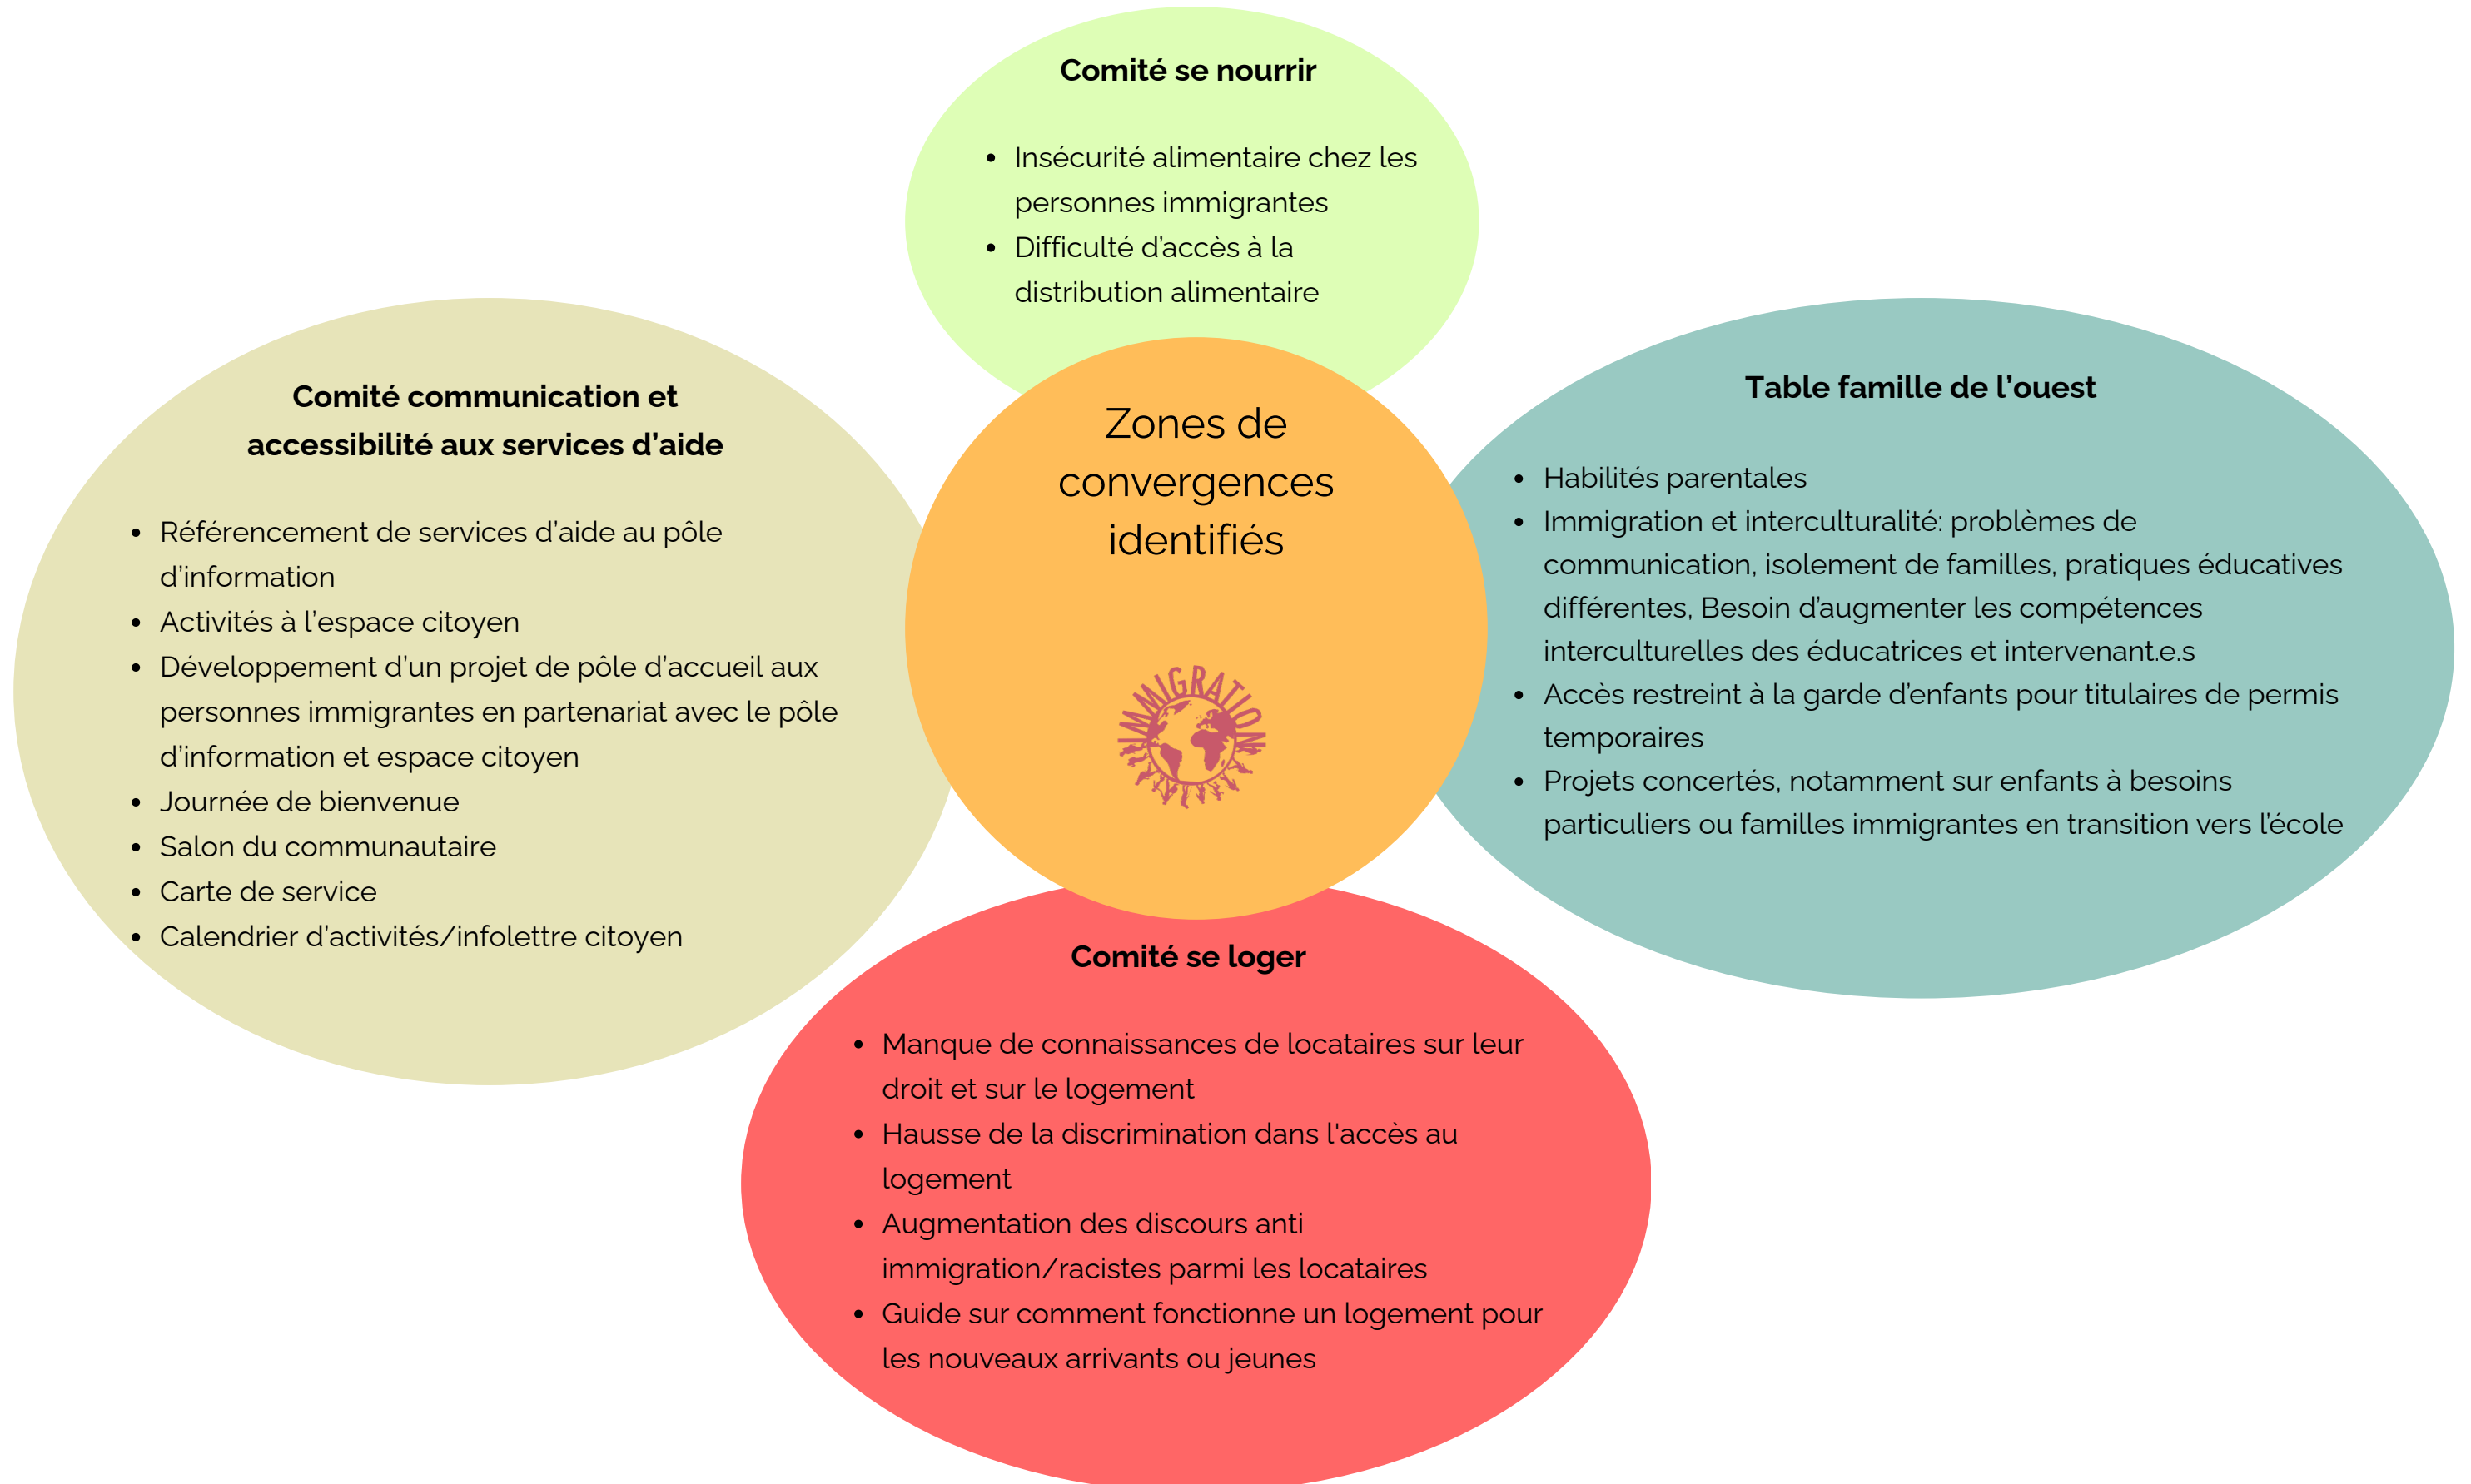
Comité se nourrir

- Insécurité alimentaire chez les personnes immigrantes
- Difficulté d'accès à la distribution alimentaire

Comité communication et accessibilité aux services d'aide

- Référencement de services d'aide au pôle d'information
- Activités à l'espace citoyen
- Développement d'un projet de pôle d'accueil aux personnes immigrantes en partenariat avec le pôle d'information et espace citoyen
- Journée de bienvenue
- Salon du communautaire
- Carte de service
- Calendrier d'activités/infolettre citoyen

Zones de convergences identifiés

IMMIGRATION

Table famille de l'ouest

- Habilités parentales
- Immigration et interculturalité: problèmes de communication, isolement de familles, pratiques éducatives différentes, Besoin d'augmenter les compétences interculturelles des éducatrices et intervenant.e.s
- Accès restreint à la garde d'enfants pour titulaires de permis temporaires
- Projets concertés, notamment sur enfants à besoins particuliers ou familles immigrantes en transition vers l'école

Comité se loger

- Manque de connaissances de locataires sur leur droit et sur le logement
- Hausse de la discrimination dans l'accès au logement
- Augmentation des discours anti immigration/racistes parmi les locataires
- Guide sur comment fonctionne un logement pour les nouveaux arrivants ou jeunes